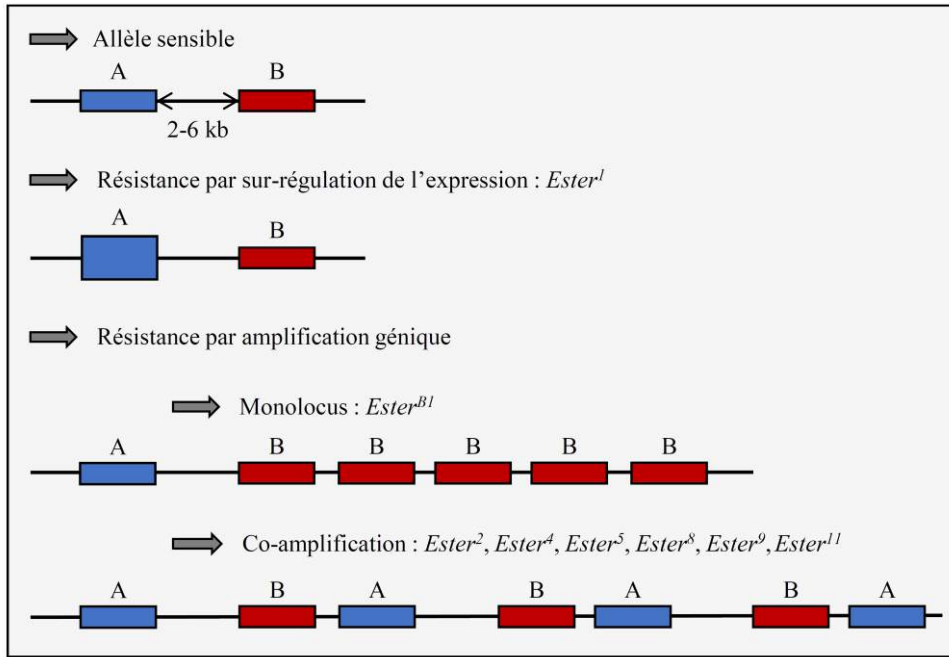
Allèle sensible

A

B

2-6 kb

Résistance par sur-régulation de l'expression : *Ester*$^{1}$

A

B

Résistance par amplification génique

Monolocus : *Ester*$^{B1}$

A

B B B B B

Co-amplification : *Ester*$^{2}$, *Ester*$^{4}$, *Ester*$^{5}$, *Ester*$^{8}$, *Ester*$^{9}$, *Ester*$^{11}$

A B A B A B A